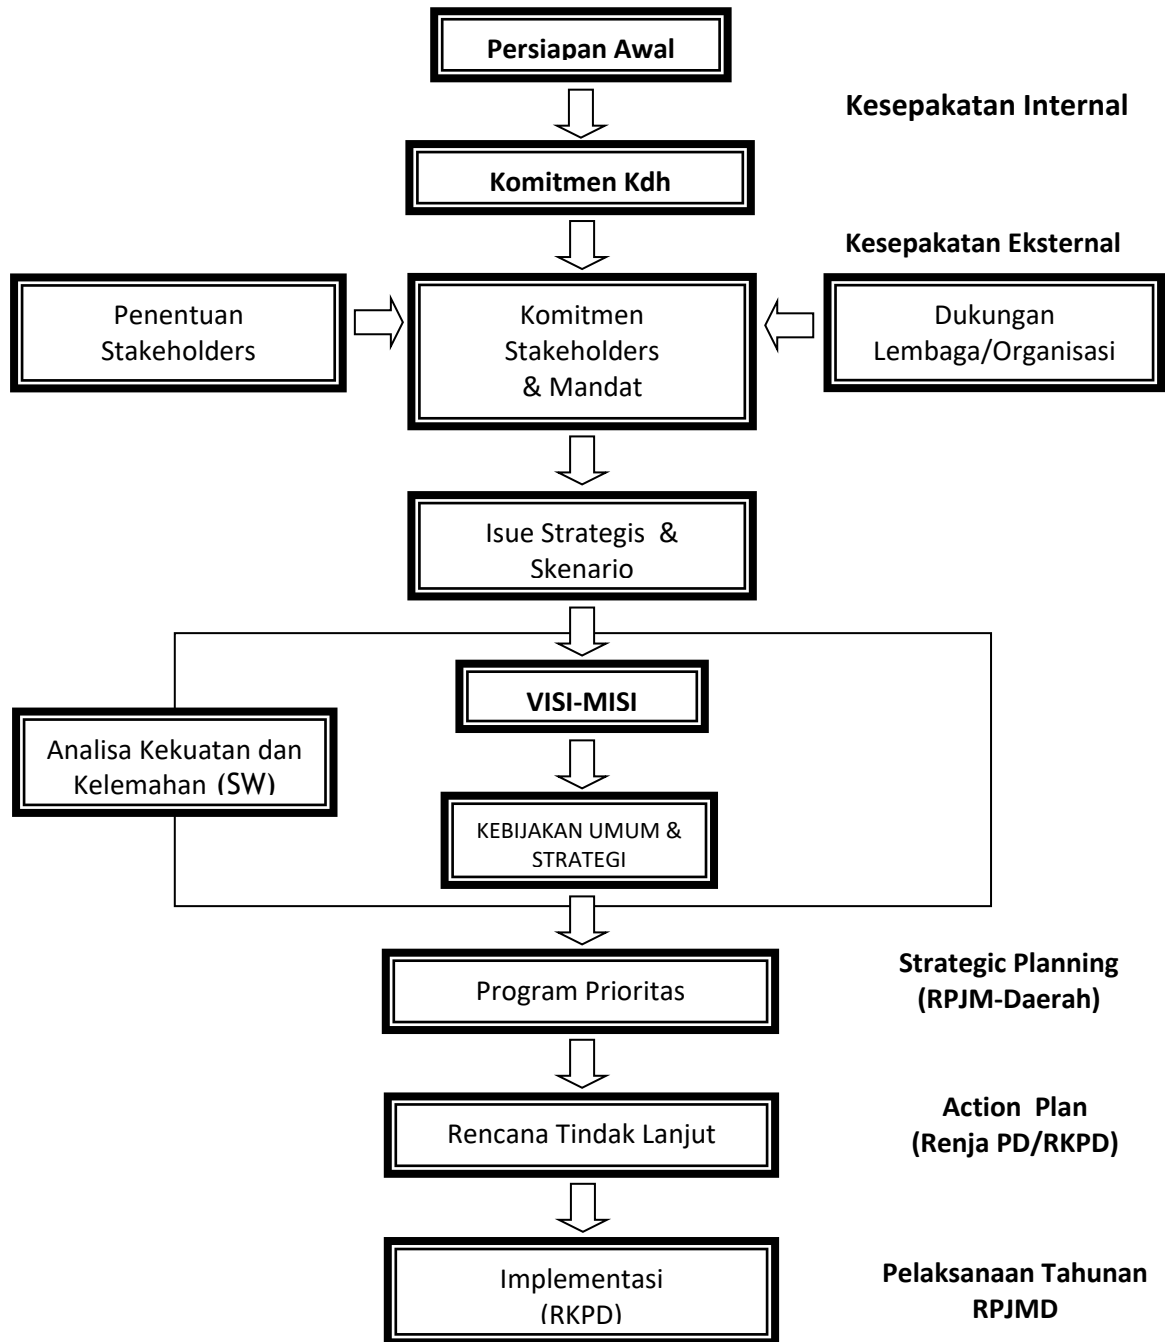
Persiapan Awal

Kesepakatan Internal

Komitmen Kdh

Kesepakatan Eksternal

Penentuan Stakeholders

Komitmen Stakeholders & Mandat

Dukungan Lembaga/Organisasi

Isue Strategis & Skenario

VISI-MISI

Analisa Kekuatan dan Kelemahan (SW)

KEBIJAKAN UMUM & STRATEGI

Program Prioritas

Strategic Planning (RPJM-Daerah)

Rencana Tindak Lanjut

Action Plan (Renja PD/RKPD)

Implementasi (RKPD)

Pelaksanaan Tahunan RPJMD